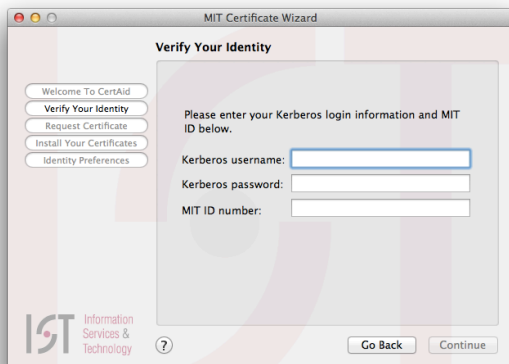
MIT Certificate Wizard

Verify Your Identity

Welcome To CertAid
Verify Your Identity
Request Certificate
Install Your Certificates
Identity Preferences

Please enter your Kerberos login information and MIT ID below.

Kerberos username:
Kerberos password:
MIT ID number:

IST Information Services & Technology

?

Go Back
Continue